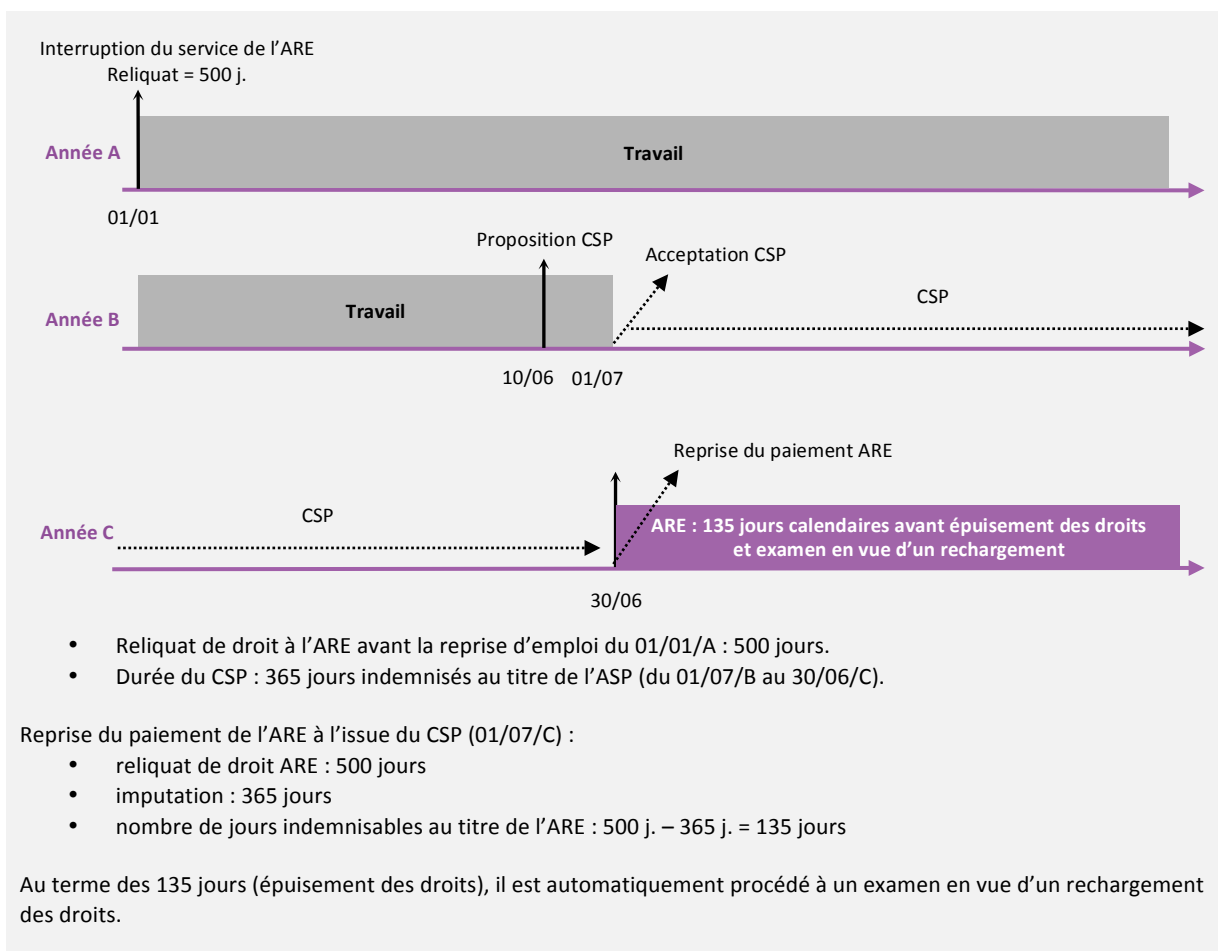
Interruption du service de l'ARE
Reliquat = 500 j.

Année A

Travail

01/01

Proposition CSP

Acceptation CSP

CSP

Année B

Travail

10/06 01/07

Reprise du paiement ARE

CSP

Année C

ARE : 135 jours calendaires avant épuisement des droits et examen en vue d'un rechargement

30/06

- Reliquat de droit à l'ARE avant la reprise d'emploi du 01/01/A : 500 jours.
- Durée du CSP : 365 jours indemnisés au titre de l'ASP (du 01/07/B au 30/06/C).

Reprise du paiement de l'ARE à l'issue du CSP (01/07/C) :
- reliquat de droit ARE : 500 jours
- imputation : 365 jours
- nombre de jours indemnisables au titre de l'ARE : 500 j. – 365 j. = 135 jours

Au terme des 135 jours (épuisement des droits), il est automatiquement procédé à un examen en vue d'un rechargement des droits.